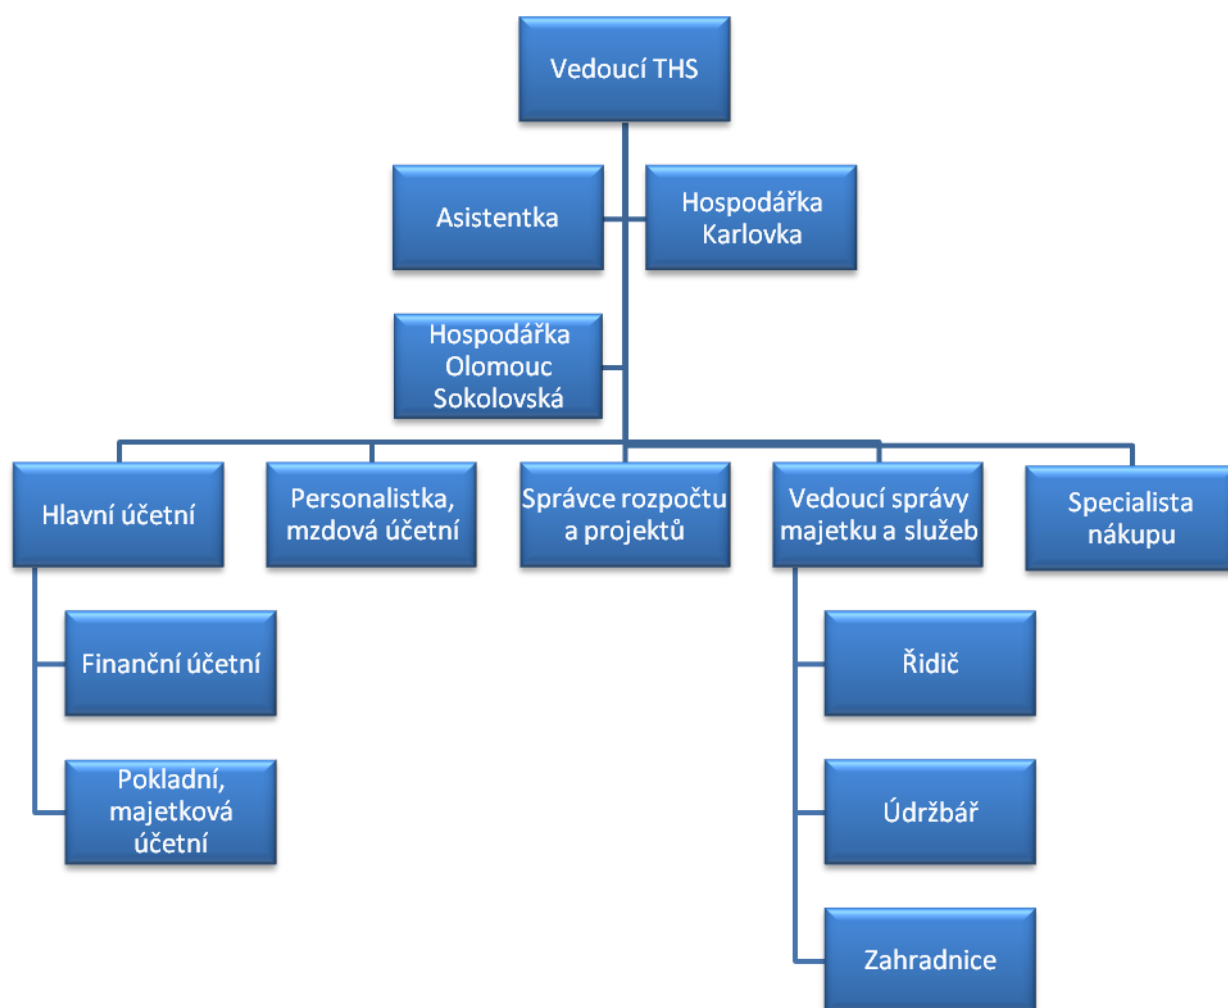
Vedoucí THS

Asistentka

Hospodářka Karlovka

Hospodářka Olomouc Sokolovská

Hlavní účetní

Personalistka, mzdová účetní

Správce rozpočtu a projektů

Vedoucí správy majetku a služeb

Specialista nákupu

Finanční účetní

Pokladní, majetková účetní

Řidič

Údržbář

Zahradnice